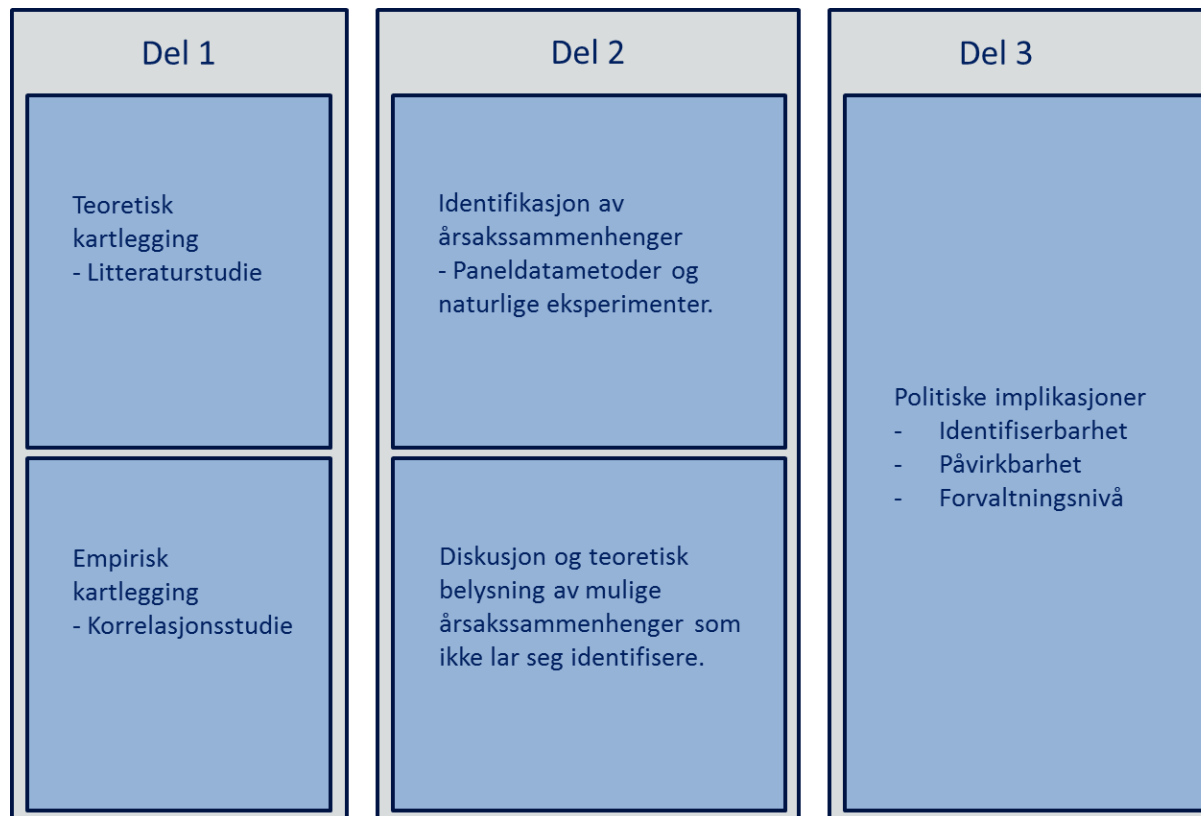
Del 1

Teoretisk kartlegging
- Litteraturstudie

Empirisk kartlegging
- Korrelasjonsstudie

Del 2

Identifikasjon av årsakssammenhenger
- Paneldatametoder og naturlige eksperimenter.

Diskusjon og teoretisk belysning av mulige årsakssammenhenger som ikke lar seg identifisere.

Del 3

Politiske implikasjoner
- Identifiserbarhet
- Påvirkbarhet
- Forvaltningsnivå